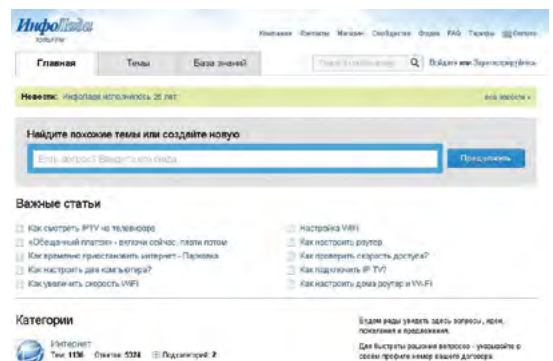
Инфолада

Компания Контакты Магазин Сообщество Форум FAQ Тарифы Баланс

Главная Темы База знаний

Поиск по базе знаний Войдите или Зарегистрируйтесь

Новости: Инфолада исполнилось 25 лет все новости »

Найдите похожие темы или создайте новую

Есть вопрос? Введите его сюда

Продолжить

Важные статьи

Как смотреть IPTV на телевизоре

«Обещанный платеж» - включи сейчас, плати потом

Как временно приостановить интернет - Парковка

Как настроить два компьютера?

Как увеличить скорость WiFi

Настройка WiFi

Как настроить роутер

Как проверить скорость доступа?

Как подключить IP TV?

Как настроить дома роутер и Wi-Fi

Категории

Интернет

Тем: 1136 Ответов: 5324 Подкатегорий: 2

Будем рады увидеть здесь вопросы, идеи, пожелания и предложения.

Для быстрого решения вопросов - указывайте в своем профиле номер вашего договора.